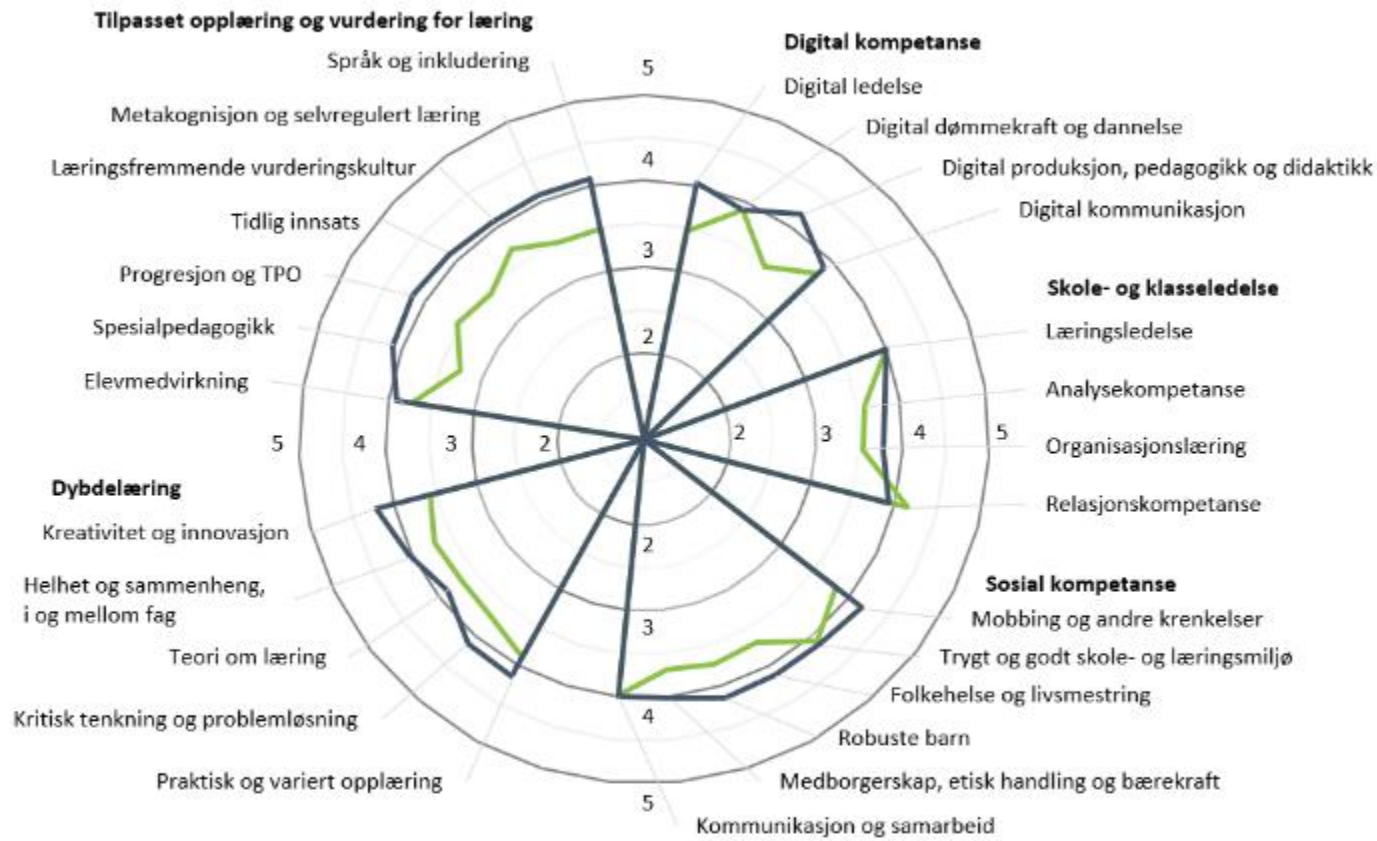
Tilpasset opplæring og vurdering for læring
Språk og inkludering
Metakognisjon og selvregulert læring
Læringsfremmende vurderingskultur
Tidlig innsats
Progresjon og TPO
Spesialpedagogikk
Elevmedvirkning

Digital kompetanse
Digital ledelse
Digital dømmekraft og dannelse
Digital produksjon, pedagogikk og didaktikk
Digital kommunikasjon

Skole- og klasseledelse
Læringsledelse
Analysekompetanse
Organisasjonslæring
Relasjonskompetanse

Sosial kompetanse
Mobbing og andre krenkelser
Trygt og godt skole- og læringsmiljø
Folkehelse og livsmestring
Robuste barn
Medborgerskap, etisk handling og bærekraft
Kommunikasjon og samarbeid

Dybdelæring
Kreativitet og innovasjon
Helhet og sammenheng, i og mellom fag
Teori om læring
Kritisk tenkning og problemløsning
Praktisk og variert opplæring

5
4
3
2
5 4 3 2
2 3 4 5
2
3
4
5